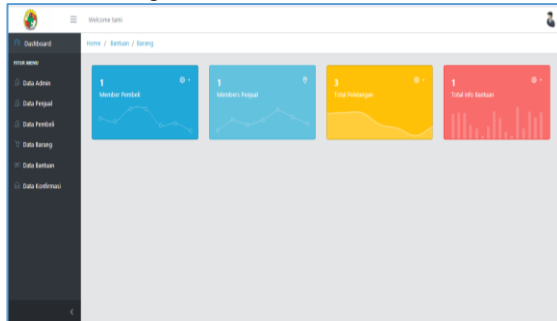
Welcome Sani

Dashboard

FITUR MENU

Data Admin

Data Penjual

Data Pembeli

Data Barang

Data Bantuan

Data Konfirmasi

Home / Bantuan / Barang

1
Member Pembeli

1
Members Penjual

3
Total Pelelangan

1
Total Info Bantuan